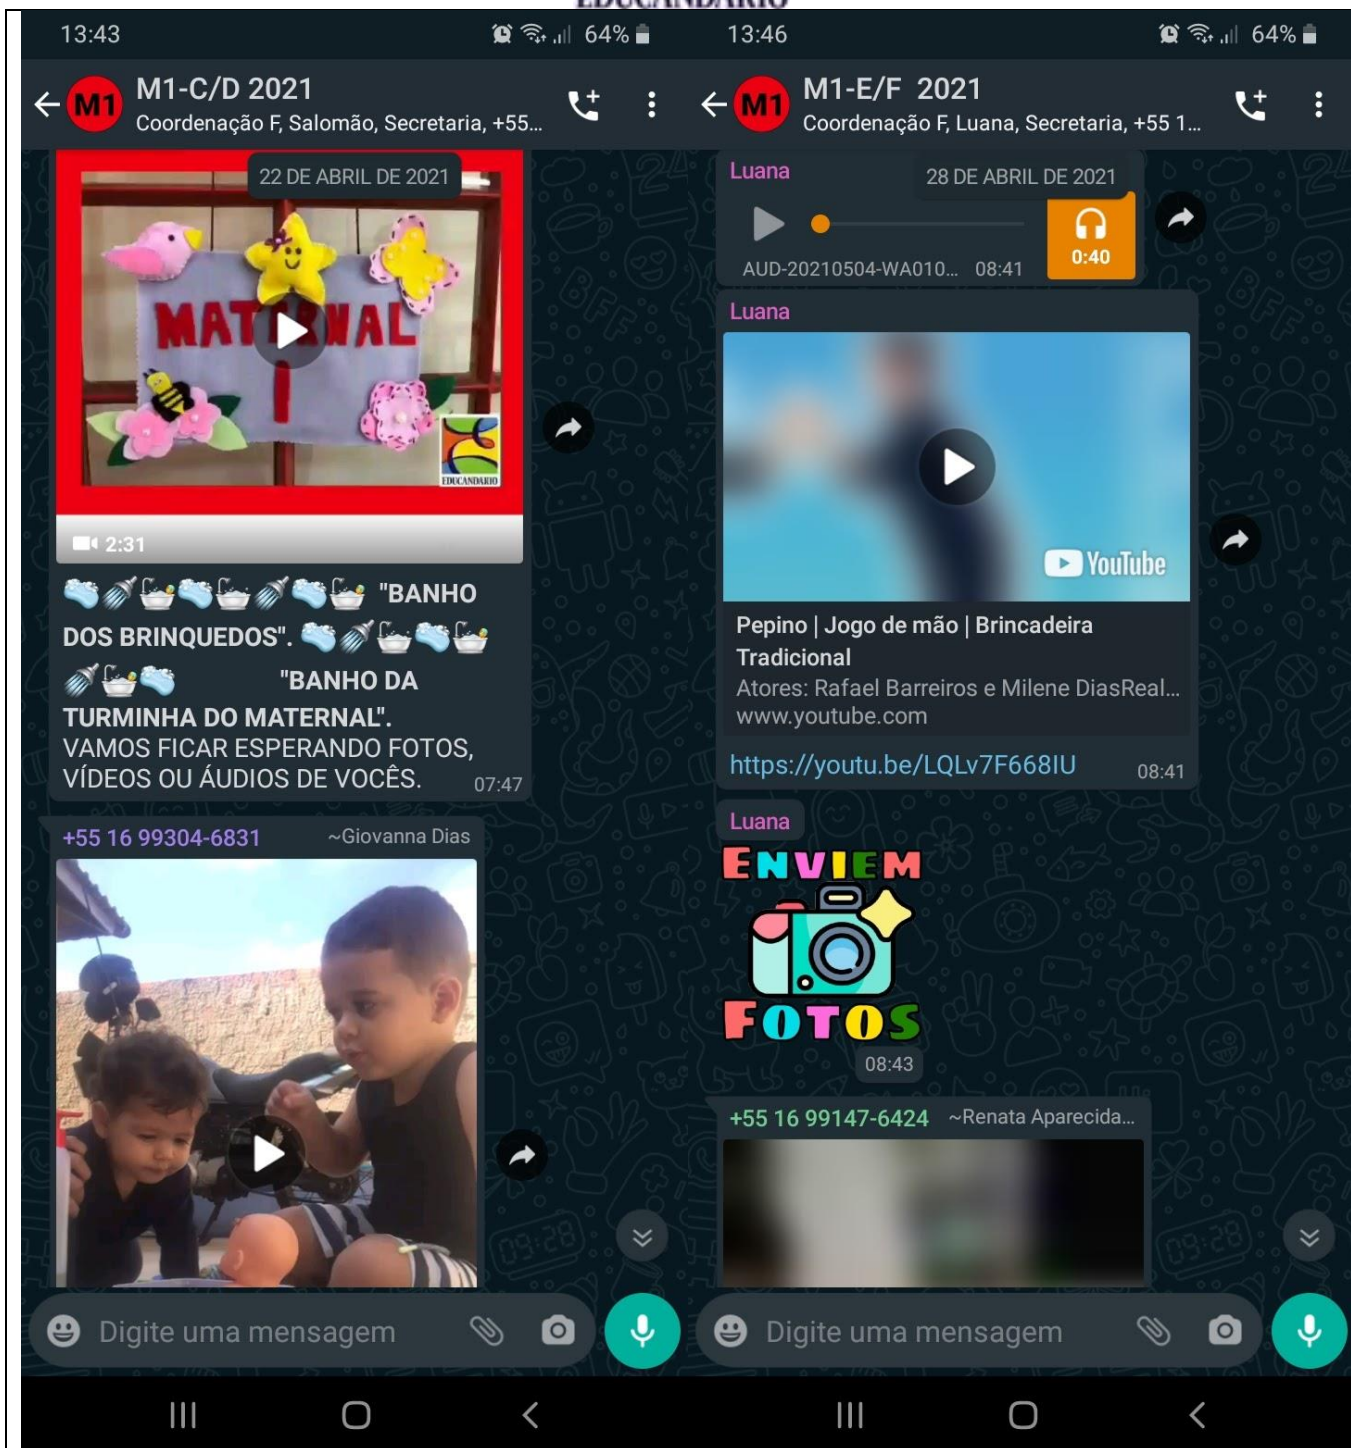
EDUCANDARIO

13:43
64%

M1
M1-C/D 2021
Coordenação F, Salomão, Secretaria, +55...

22 DE ABRIL DE 2021

MATERNAL
I
EDUCANDARIO

2:31

🧽🚿🛁🧽🛁🚿🧽🛁 "BANHO DOS BRINQUEDOS". 🧽🚿🛁🧽🛁 🚿🛁🧽 "BANHO DA TURMINHA DO MATERNAL". VAMOS FICAR ESPERANDO FOTOS, VÍDEOS OU ÁUDIOS DE VOCÊS. 07:47

+55 16 99304-6831 ~Giovanna Dias

Digite uma mensagem

13:46
64%

M1
M1-E/F 2021
Coordenação F, Luana, Secretaria, +55 1...

Luana
28 DE ABRIL DE 2021
AUD-20210504-WA010... 08:41
0:40

Luana
YouTube
Pepino | Jogo de mão | Brincadeira Tradicional
Atores: Rafael Barreiros e Milene DiasReal...
www.youtube.com
https://youtu.be/LQLv7F668IU 08:41

Luana
ENVIEM
FOTOS
08:43

+55 16 99147-6424 ~Renata Aparecida...

Digite uma mensagem